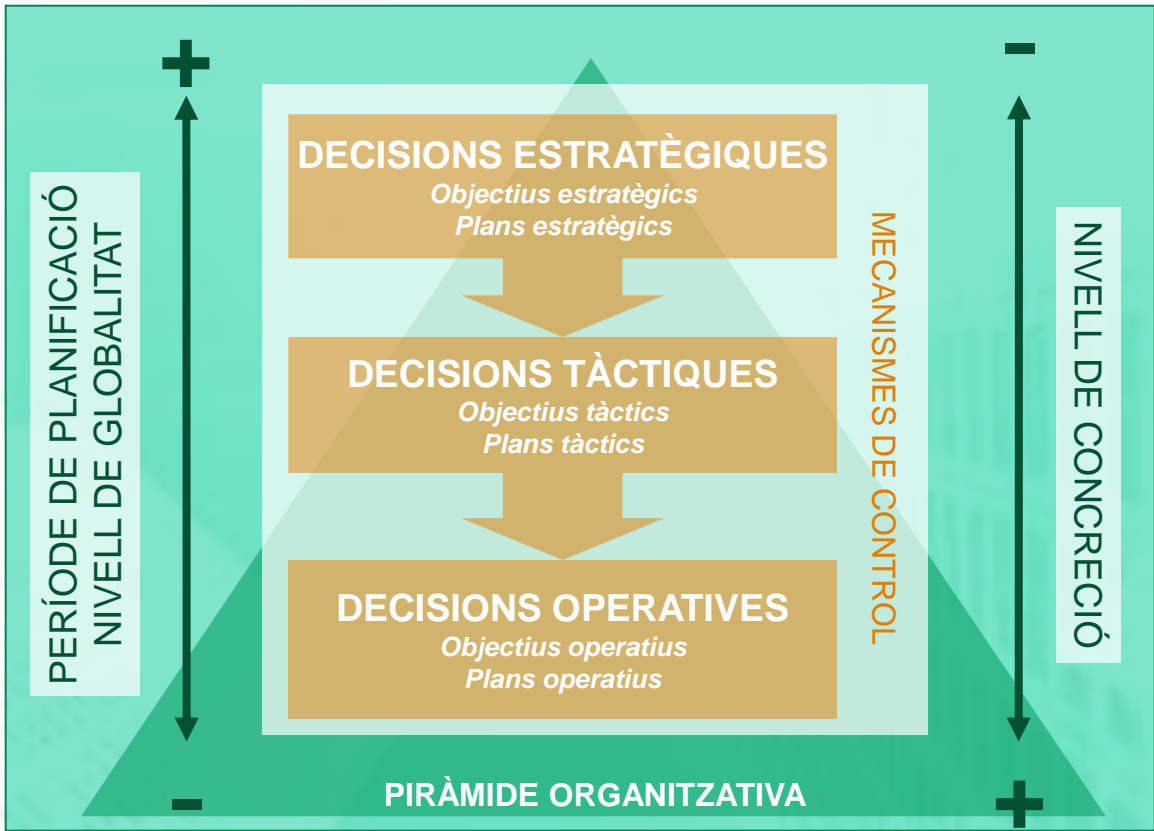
+
-

PERÍODE DE PLANIFICACIÓ
NIVELL DE GLOBALITAT

DECISIONS ESTRATÈGIQUES
Objectius estratègics
Plans estratègics

DECISIONS TÀCTIQUES
Objectius tàctics
Plans tàctics

DECISIONS OPERATIVES
Objectius operatius
Plans operatius

MECANISMES DE CONTROL

-
NIVELL DE CONCRECIÓ
+

PIRÀMIDE ORGANITZATIVA